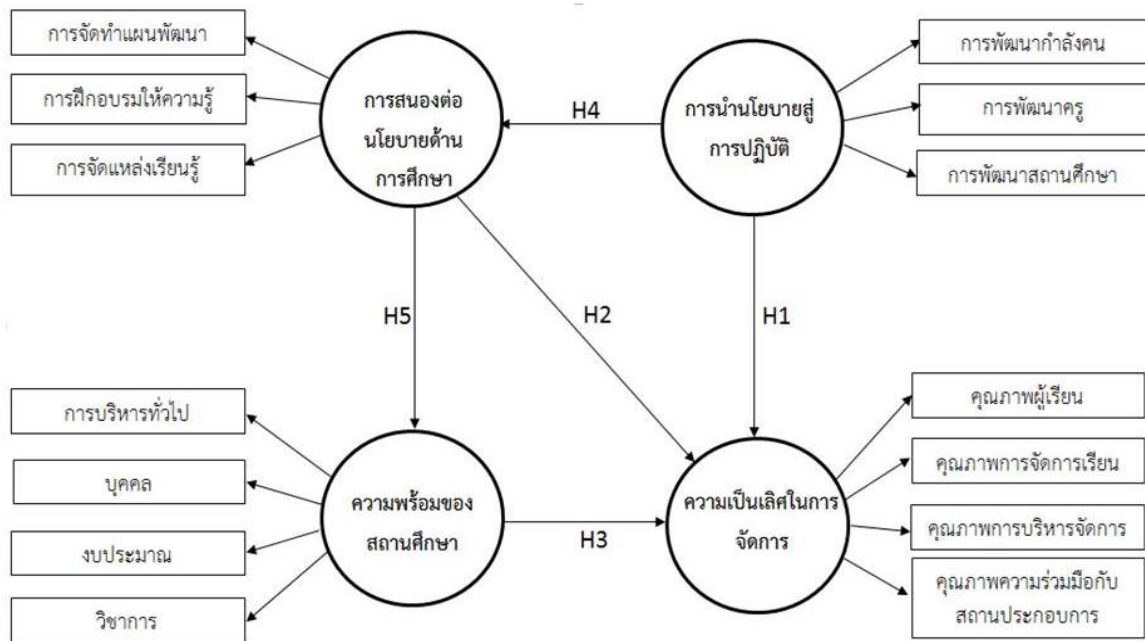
การจัดทำแผนพัฒนา

การฝึกอบรมให้ความรู้

การจัดแหล่งเรียนรู้

การสนองต่อนโยบายด้านการศึกษา

H4

การนำนโยบายสู่การปฏิบัติ

การพัฒนากำลังคน

การพัฒนาครู

การพัฒนาสถานศึกษา

H5

H2

H1

การบริหารทั่วไป

บุคคล

งบประมาณ

วิชาการ

ความพร้อมของสถานศึกษา

H3

ความเป็นเลิศในการจัดการ

คุณภาพผู้เรียน

คุณภาพการจัดการเรียน

คุณภาพการบริหารจัดการ

คุณภาพความร่วมมือกับสถานประกอบการ